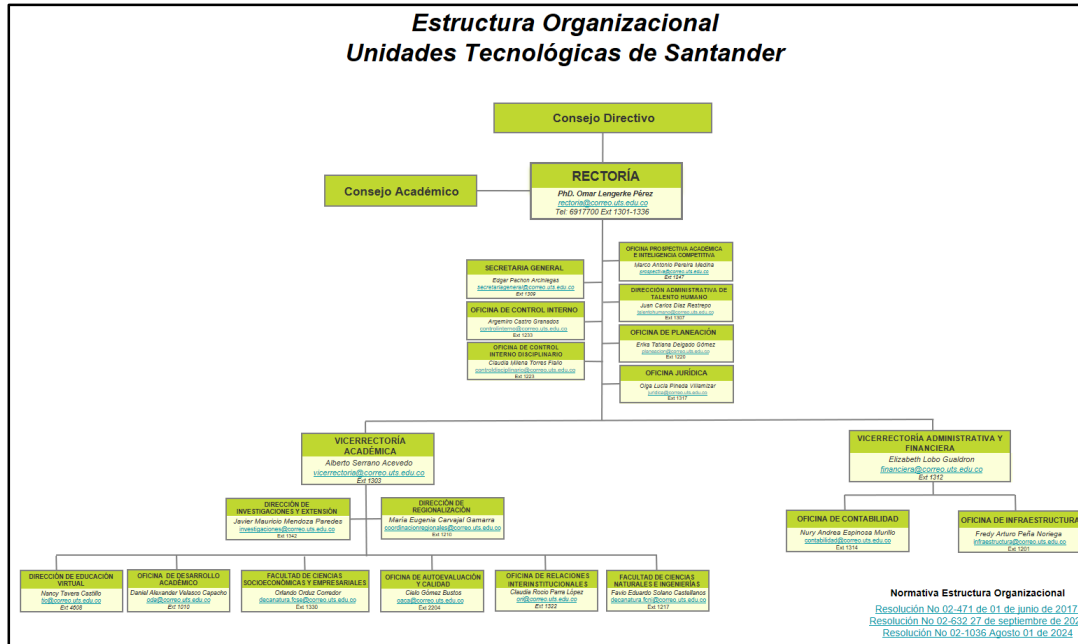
Estructura Organizacional
Unidades Tecnológicas de Santander

Consejo Directivo

Consejo Académico

RECTORÍA
PhD. Omar Lengerke Pérez
rectoria@correo.uts.edu.co
Tel: 6917700 Ext 1301-1336

SECRETARIA GENERAL
Edgar Pachon Archilegas
secretariageneral@correo.uts.edu.co
Ext 1309

OFICINA DE CONTROL INTERNO
Argemiro Castro Granados
controlinterno@correo.uts.edu.co
Ext 1233

OFICINA DE CONTROL INTERNO DISCIPLINARIO
Claudia Milena Torres Pinilla
controldisciplinario@correo.uts.edu.co
Ext 1223

OFICINA PROSPECTIVA ACADÉMICA E INTELIGENCIA COMPETITIVA
Marco Antonio Pereira Medina
prospectiva@correo.uts.edu.co
Ext 1347

DIRECCIÓN ADMINISTRATIVA DE TALENTO HUMANO
Juan Carlos Díaz Restrepo
talentohumano@correo.uts.edu.co
Ext 1307

OFICINA DE PLANEACIÓN
Erika Tatiana Delgado Gómez
planeacion@correo.uts.edu.co
Ext 1226

OFICINA JURÍDICA
Olga Lucia Pineda Villamizar
juridica@correo.uts.edu.co
Ext 1317

VICERRECTORÍA ACADÉMICA
Alberto Serrano Acevedo
vicerrectoria@correo.uts.edu.co
Ext 1303

DIRECCIÓN DE INVESTIGACIONES Y EXTENSIÓN
Javier Mauricio Mendoza Paredes
investigaciones@correo.uts.edu.co
Ext 1342

DIRECCIÓN DE REGIONALIZACIÓN
María Eugenia Carvajal Gamarra
coordinacionregionales@correo.uts.edu.co
Ext 1210

DIRECCIÓN DE EDUCACIÓN VIRTUAL
Nancy Tavera Castillo
tic@correo.uts.edu.co
Ext 4606

OFICINA DE DESARROLLO ACADÉMICO
Daniel Alexander Velasco Capacho
oda@correo.uts.edu.co
Ext 1010

FACULTAD DE CIENCIAS SOCIOECONÓMICAS Y EMPRESARIALES
Orlando Orduz Corredor
decanatura.fcse@correo.uts.edu.co
Ext 1330

OFICINA DE AUTOEVALUACIÓN Y CALIDAD
Cielo Gómez Bustos
oaca@correo.uts.edu.co
Ext 2204

OFICINA DE RELACIONES INTERINSTITUCIONALES
Claudia Rocío Parra López
ori@correo.uts.edu.co
Ext 1322

FACULTAD DE CIENCIAS NATURALES E INGENIERÍAS
Favio Eduardo Solano Castellanos
decanatura.fcni@correo.uts.edu.co
Ext 1217

VICERRECTORÍA ADMINISTRATIVA Y FINANCIERA
Elizabeth Lobo Gualdron
financiera@correo.uts.edu.co
Ext 1312

OFICINA DE CONTABILIDAD
Nury Andrea Espinosa Murillo
contabilidad@correo.uts.edu.co
Ext 1314

OFICINA DE INFRAESTRUCTURA
Fredy Arturo Peña Noriega
infraestructura@correo.uts.edu.co
Ext 1201

Normativa Estructura Organizacional
Resolución No 02-471 de 01 de junio de 2017
Resolución No 02-632 27 de septiembre de 202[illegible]
Resolución No 02-1036 Agosto 01 de 2024